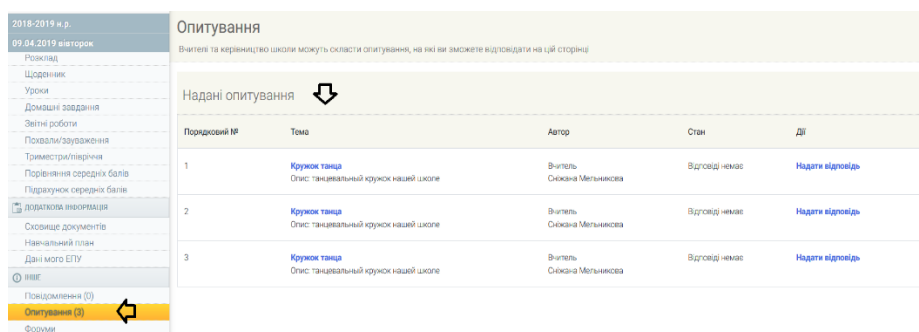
2018-2019 н.р.
09.04.2019 вівторок
Розклад
Щоденник
Уроки
Домашні завдання
Звітні роботи
Похвали/зауваження
Триместри/півріччя
Порівняння середніх балів
Підрахунок середніх балів
ДОДАТКОВА ІНФОРМАЦІЯ
Сховище документів
Навчальний план
Дані мого ЕПУ
ІНШЕ
Повідомлення (0)
Опитування (3)
Форуми

Опитування

Вчителі та керівництво школи можуть скласти опитування, на які ви зможете відповідати на цій сторінці

Надані опитування

| Порядковий № | Тема | Автор | Стан | Дії |
|---|---|---|---|---|
| 1 | Кружок танца<br>Опис: танцевальный кружок нашей школе | Вчитель<br>Сніжана Мельникова | Відповіді немає | Надати відповідь |
| 2 | Кружок танца<br>Опис: танцевальный кружок нашей школе | Вчитель<br>Сніжана Мельникова | Відповіді немає | Надати відповідь |
| 3 | Кружок танца<br>Опис: танцевальный кружок нашей школе | Вчитель<br>Сніжана Мельникова | Відповіді немає | Надати відповідь |